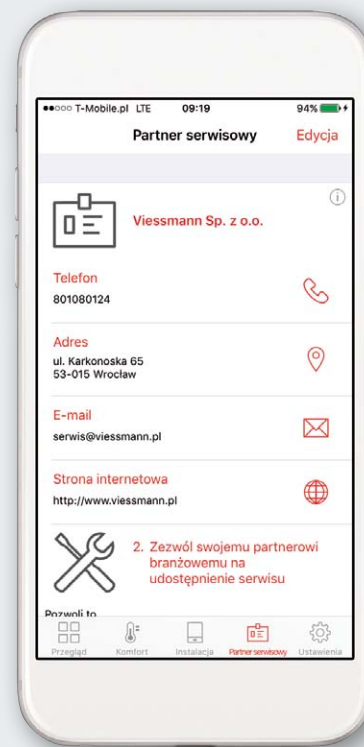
●●○○○ T-Mobile.pl LTE 09:19 94%

Partner serwisowy Edycja

Viessmann Sp. z o.o.

Telefon
801080124

Adres
ul. Karkonoska 65
53-015 Wrocław

E-mail
serwis@viessmann.pl

Strona internetowa
http://www.viessmann.pl

2. Zezwól swojemu partnerowi branżowemu na udostępnienie serwisu

Pozwoli to

Przegląd Komfort Instalacja Partner serwisowy Ustawienia